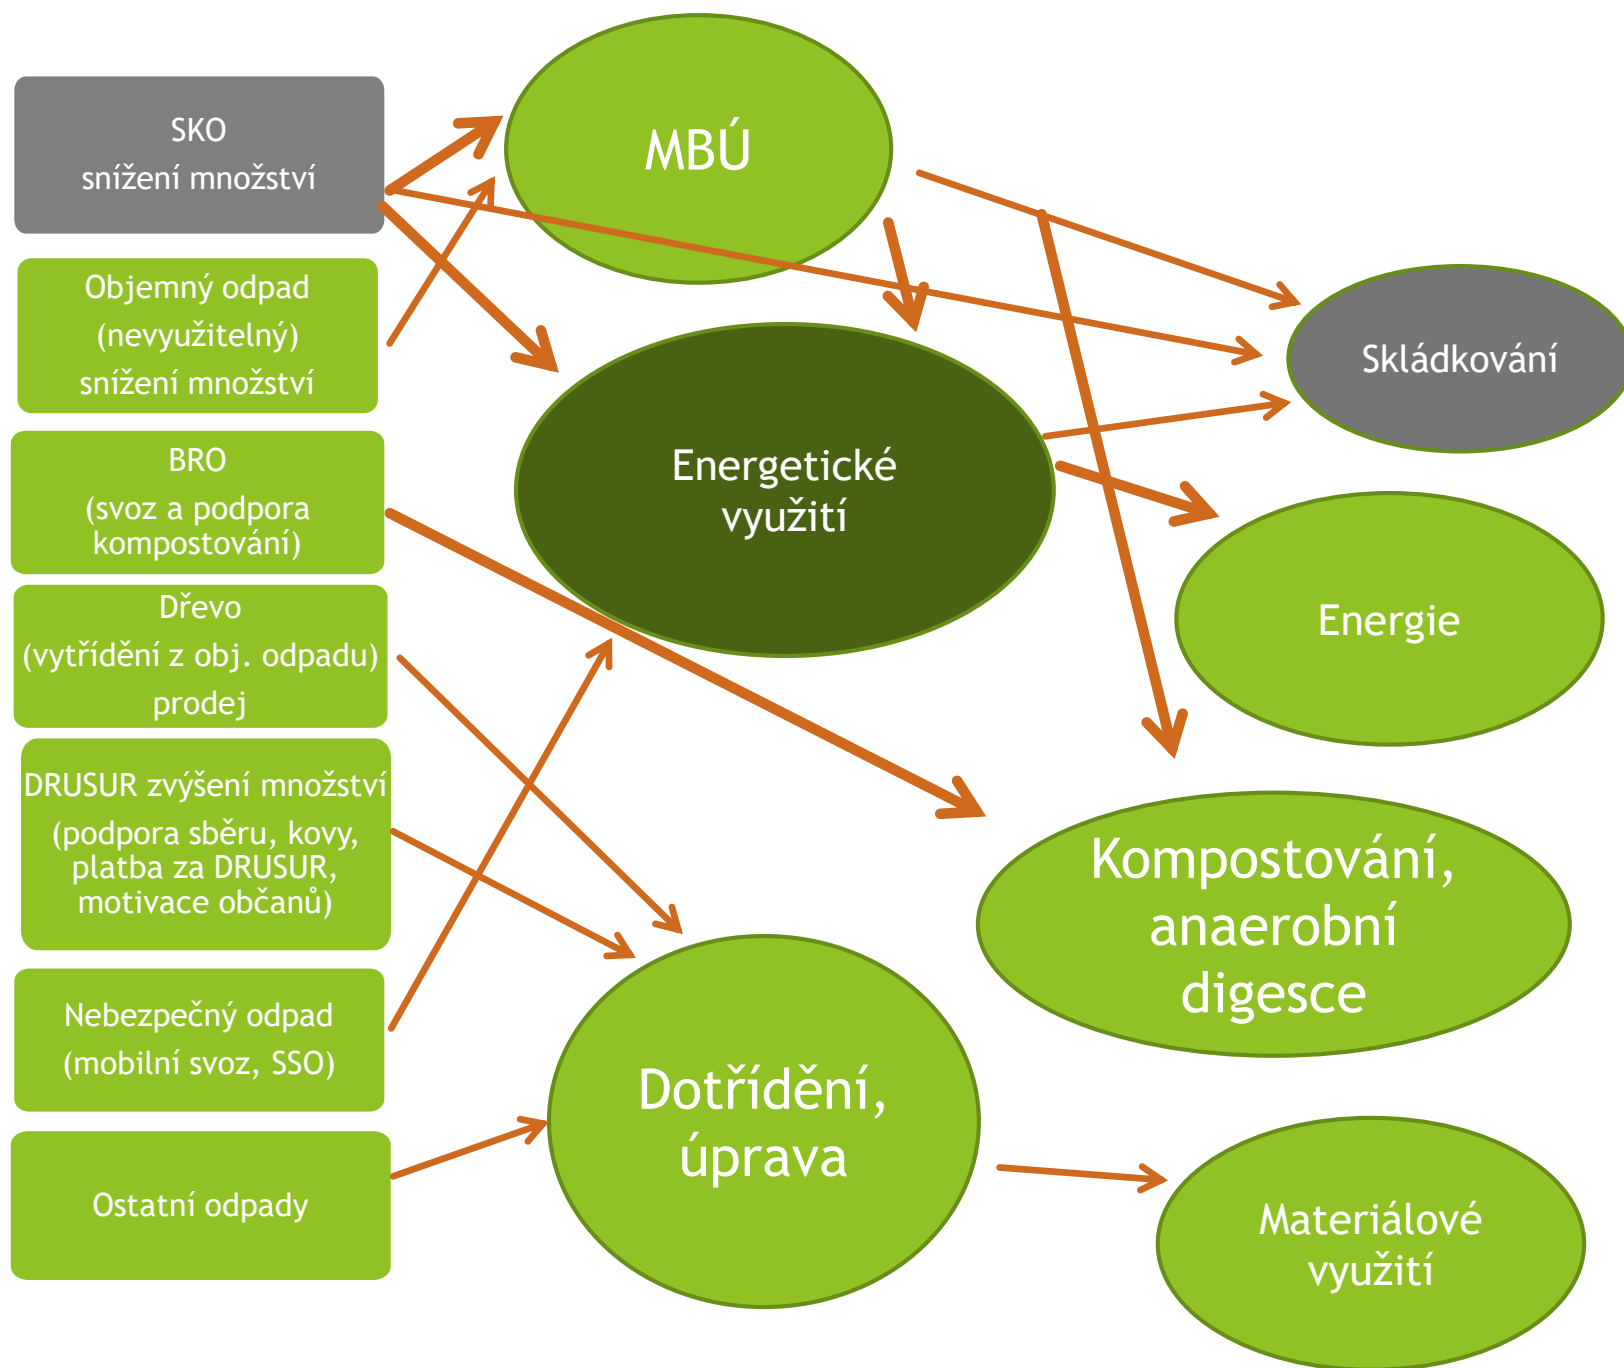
SKO
snížení množství

Objemný odpad
(nevyužitelný)
snížení množství

BRO
(svoz a podpora kompostování)

Dřevo
(vytřídění z obj. odpadu)
prodej

DRUSUR zvýšení množství
(podpora sběru, kovy, platba za DRUSUR, motivace občanů)

Nebezpečný odpad
(mobilní svoz, SSO)

Ostatní odpady

MBÚ

Energetické využití

Skládkování

Energie

Kompostování, anaerobní digesce

Dotřídění, úprava

Materiálové využití